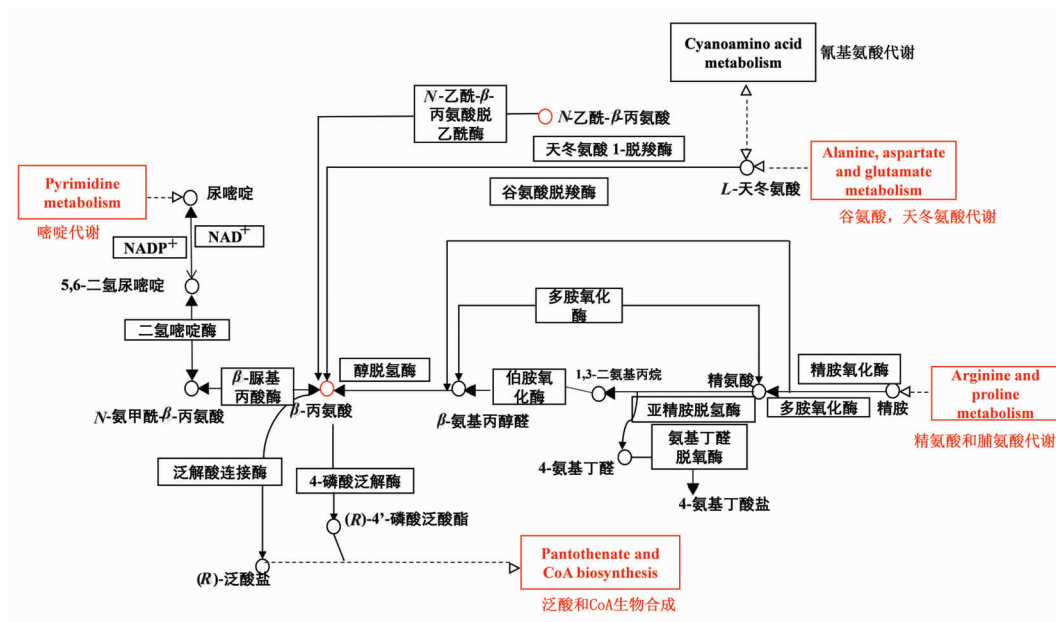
Cyanoamino acid metabolism
氰基氨酸代谢

$N$-乙酰-$\beta$-丙氨酸脱乙酰酶

$N$-乙酰-$\beta$-丙氨酸

天冬氨酸 1-脱羧酶

Alanine, aspartate and glutamate metabolism

$L$-天冬氨酸

谷氨酸，天冬氨酸代谢

谷氨酸脱羧酶

Pyrimidine metabolism

嘧啶代谢

尿嘧啶

NADP$^+$

NAD$^+$

5,6-二氢尿嘧啶

二氢嘧啶酶

多胺氧化酶

精胺氧化酶

Arginine and proline metabolism

精氨酸和脯氨酸代谢

$\beta$-脲基丙酸酶

醇脱氢酶

伯胺氧化酶

1,3-二氨基丙烷

精氨酸

精胺

多胺氧化酶

$N$-氨甲酰-$\beta$-丙氨酸

$\beta$-丙氨酸

$\beta$-氨基丙醇醛

亚精胺脱氢酶

氨基丁醛脱氧酶

4-氨基丁醛

4-氨基丁酸盐

泛解酸连接酶

4-磷酸泛解酶

($R$)-4'-磷酸泛酸酯

($R$)-泛酸盐

Pantothenate and CoA biosynthesis

泛酸和CoA生物合成